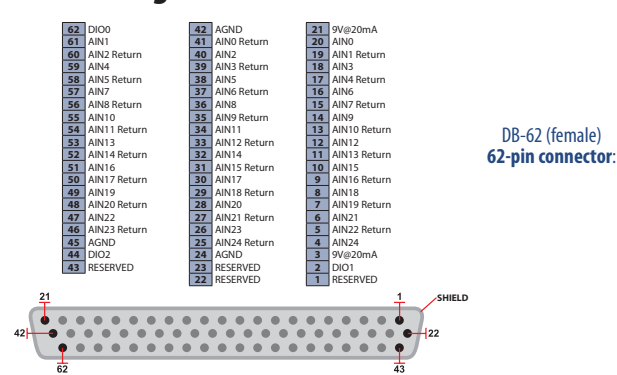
| | | | | | |
|---|---|---|---|---|---|
| 62 | DIO0 | 42 | AGND | 21 | 9V@20mA |
| 61 | AIN1 | 41 | AIN0 Return | 20 | AIN0 |
| 60 | AIN2 Return | 40 | AIN2 | 19 | AIN1 Return |
| 59 | AIN4 | 39 | AIN3 Return | 18 | AIN3 |
| 58 | AIN5 Return | 38 | AIN5 | 17 | AIN4 Return |
| 57 | AIN7 | 37 | AIN6 Return | 16 | AIN6 |
| 56 | AIN8 Return | 36 | AIN8 | 15 | AIN7 Return |
| 55 | AIN10 | 35 | AIN9 Return | 14 | AIN9 |
| 54 | AIN11 Return | 34 | AIN11 | 13 | AIN10 Return |
| 53 | AIN13 | 33 | AIN12 Return | 12 | AIN12 |
| 52 | AIN14 Return | 32 | AIN14 | 11 | AIN13 Return |
| 51 | AIN16 | 31 | AIN15 Return | 10 | AIN15 |
| 50 | AIN17 Return | 30 | AIN17 | 9 | AIN16 Return |
| 49 | AIN19 | 29 | AIN18 Return | 8 | AIN18 |
| 48 | AIN20 Return | 28 | AIN20 | 7 | AIN19 Return |
| 47 | AIN22 | 27 | AIN21 Return | 6 | AIN21 |
| 46 | AIN23 Return | 26 | AIN23 | 5 | AIN22 Return |
| 45 | AGND | 25 | AIN24 Return | 4 | AIN24 |
| 44 | DIO2 | 24 | AGND | 3 | 9V@20mA |
| 43 | RESERVED | 23 | RESERVED | 2 | DIO1 |
| | | 22 | RESERVED | 1 | RESERVED |

DB-62 (female)
**62-pin connector**:

21
1
SHIELD
42
22
62
43